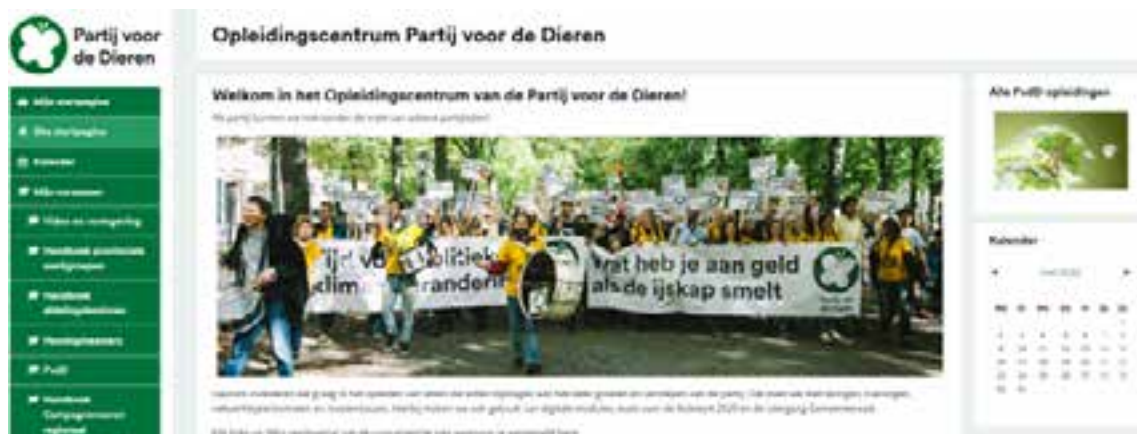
Partij voor de Dieren

Opleidingscentrum Partij voor de Dieren

Mijn startpagina
Site startpagina
Kalender
Mijn cursussen
Video en vormgeving
Handboek provinciale werkgroepen
Handboek afdelingsbesturen
Fractiemedewerkers
PvdD
Handboek Campagneteams regionaal

Welkom in het Opleidingscentrum van de Partij voor de Dieren!

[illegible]

'tijd voor politiek klim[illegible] veranderi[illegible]

Wat heb je aan geld als de ijskap smelt

Partij voor de Dieren

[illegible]

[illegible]

Alle PvdD opleidingen

Kalender

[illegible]

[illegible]